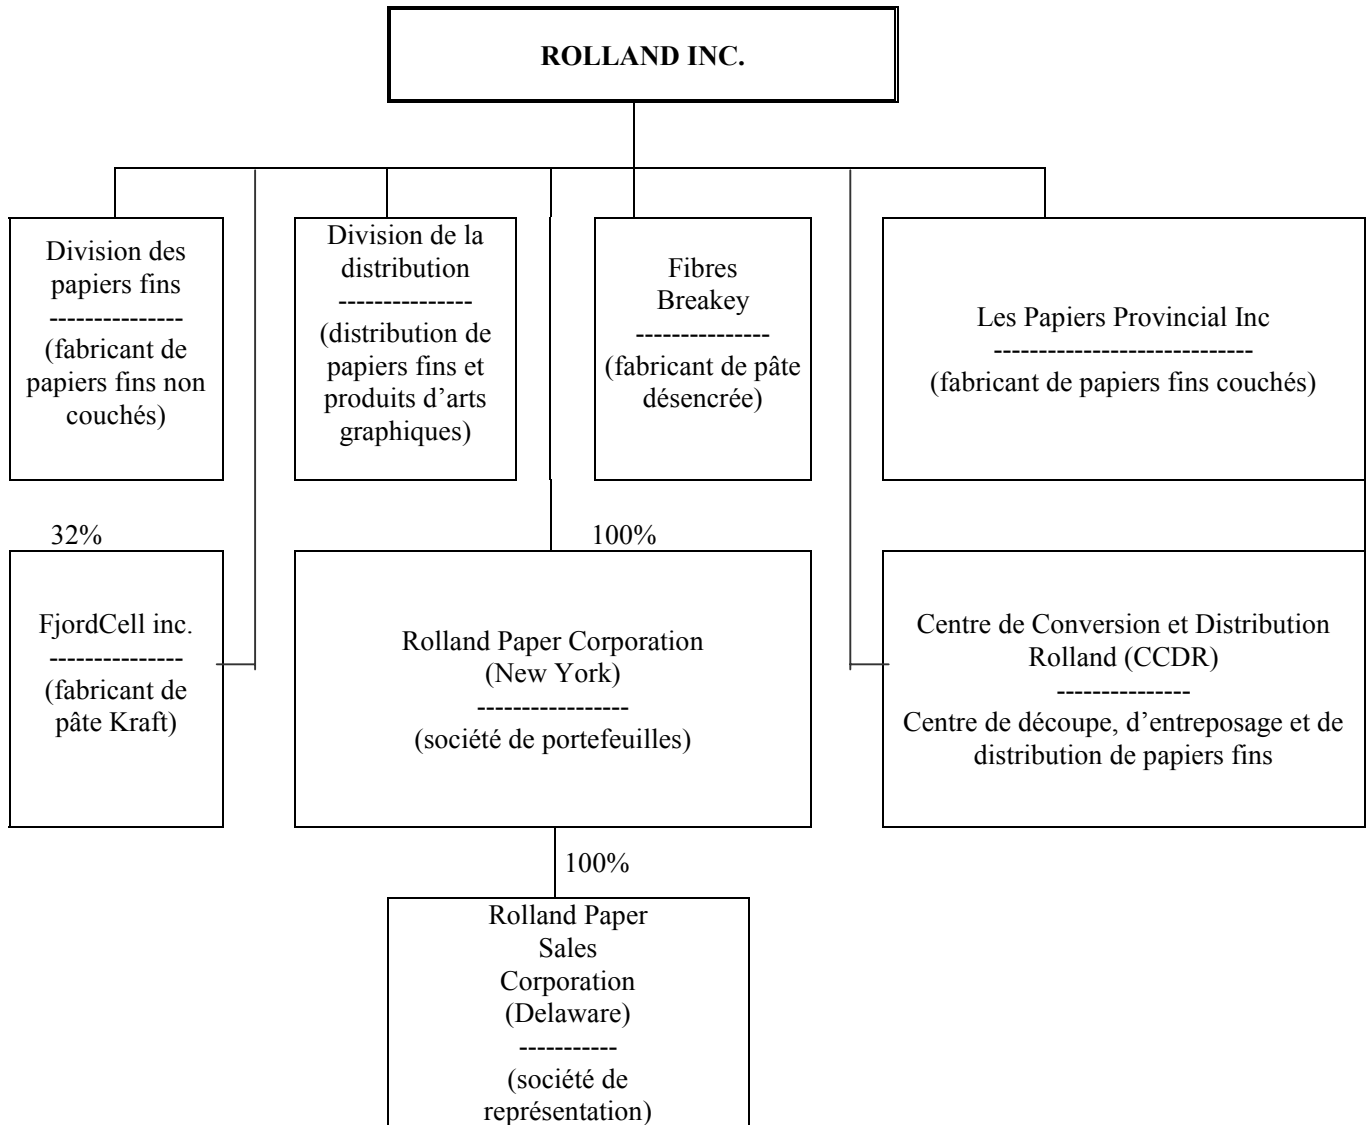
ROLLAND INC.

Division des papiers fins
--------------
(fabricant de papiers fins non couchés)

Division de la distribution
--------------
(distribution de papiers fins et produits d'arts graphiques)

Fibres Breakey
--------------
(fabricant de pâte désencrée)

Les Papiers Provincial Inc
----------------------------
(fabricant de papiers fins couchés)

32%

FjordCell inc.
--------------
(fabricant de pâte Kraft)

100%

Rolland Paper Corporation (New York)
----------------
(société de portefeuilles)

Centre de Conversion et Distribution Rolland (CCDR)
---------------
Centre de découpe, d'entreposage et de distribution de papiers fins

100%

Rolland Paper Sales Corporation (Delaware)
-----------
(société de représentation)